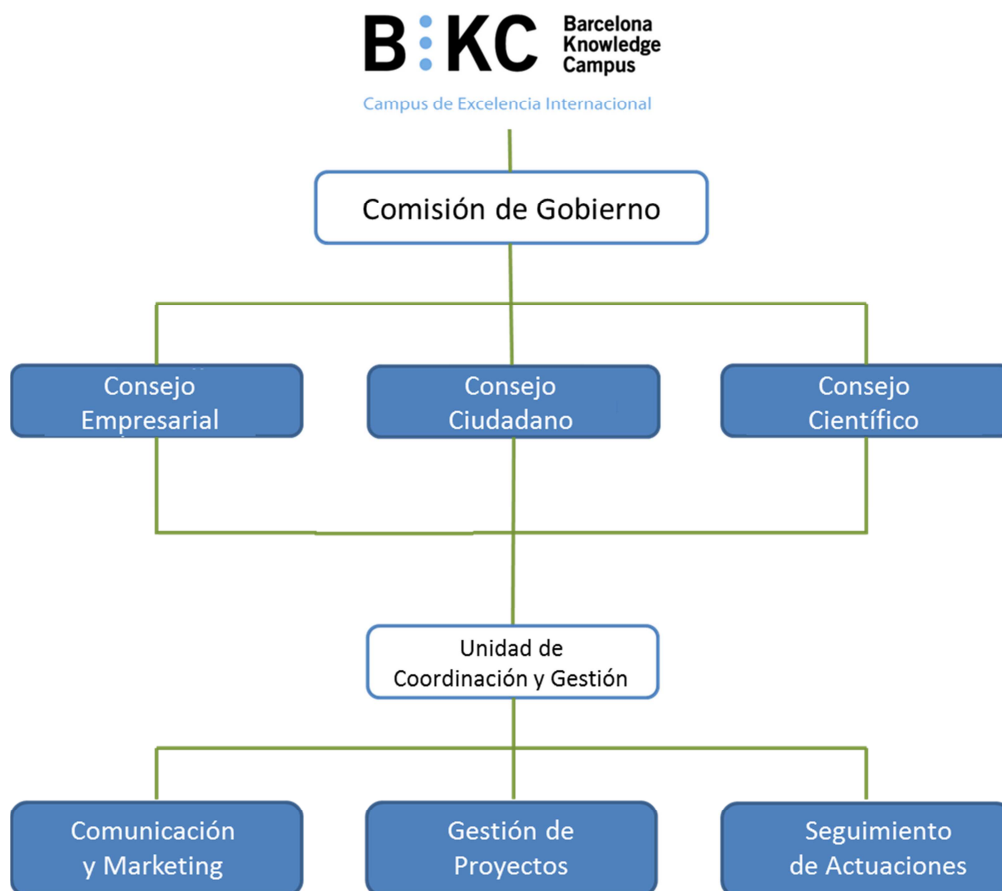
B:KC Barcelona Knowledge Campus

Campus de Excelencia Internacional

Comisión de Gobierno

Consejo Empresarial

Consejo Ciudadano

Consejo Científico

Unidad de Coordinación y Gestión

Comunicación y Marketing

Gestión de Proyectos

Seguimiento de Actuaciones